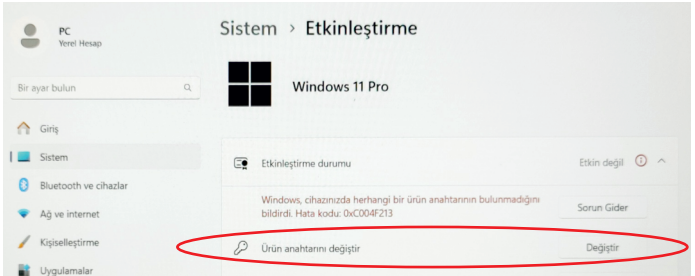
PC
Yerel Hesap

Bir ayar bulun

Giriş
Sistem
Bluetooth ve cihazlar
Ağ ve internet
Kişiselleştirme
Uygulamalar

Sistem › Etkinleştirme

Windows 11 Pro

Etkinleştirme durumu
Etkin değil

Windows, cihazınızda herhangi bir ürün anahtarının bulunmadığını bildirdi. Hata kodu: 0xC004F213
Sorun Gider

Ürün anahtarını değiştir
Değiştir